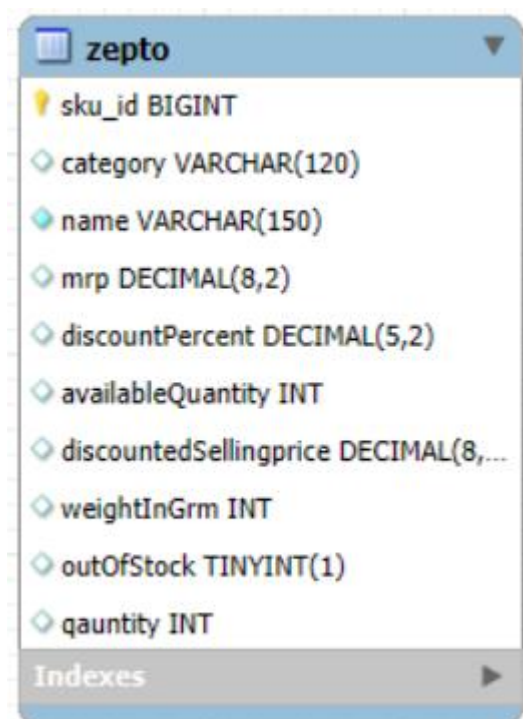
zepto

sku_id BIGINT

category VARCHAR(120)

name VARCHAR(150)

mrp DECIMAL(8,2)

discountPercent DECIMAL(5,2)

availableQuantity INT

discountedSellingprice DECIMAL(8,...

weightInGrm INT

outOfStock TINYINT(1)

qauntity INT

Indexes